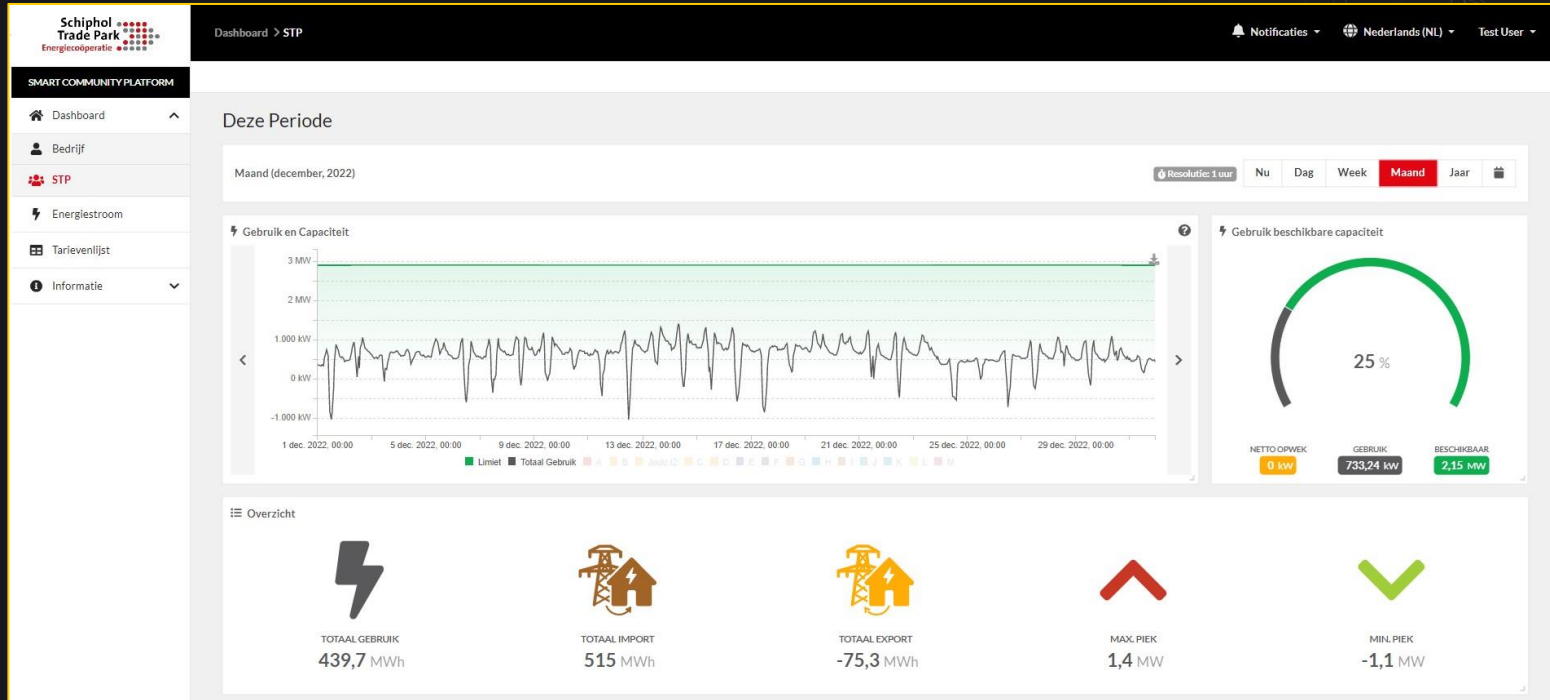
Schiphol Trade Park
Energiecoöperatie

SMART COMMUNITY PLATFORM

Dashboard
Bedrijf
STP
Energiestroom
Tarievenlijst
Informatie

Dashboard > STP

Notificaties
Nederlands (NL)
Test User

Deze Periode

Maand (december, 2022)

Resolutie: 1 uur
Nu
Dag
Week
Maand
Jaar

Gebruik en Capaciteit

3 MW
2 MW
1.000 kW
0 kW
-1.000 kW

1 dec. 2022, 00:00
5 dec. 2022, 00:00
9 dec. 2022, 00:00
13 dec. 2022, 00:00
17 dec. 2022, 00:00
21 dec. 2022, 00:00
25 dec. 2022, 00:00
29 dec. 2022, 00:00

Limiet
Totaal Gebruik
A
B
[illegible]
C
D
E
F
G
H
I
J
K
L
M

Gebruik beschikbare capaciteit

25 %

NETTO OPWEK
0 kW
GEBRUIK
733,24 kW
BESCHIKBAAR
2,15 MW

Overzicht

TOTAAL GEBRUIK
439,7 MWh

TOTAAL IMPORT
515 MWh

TOTAAL EXPORT
-75,3 MWh

MAX. PIEK
1,4 MW

MIN. PIEK
-1,1 MW